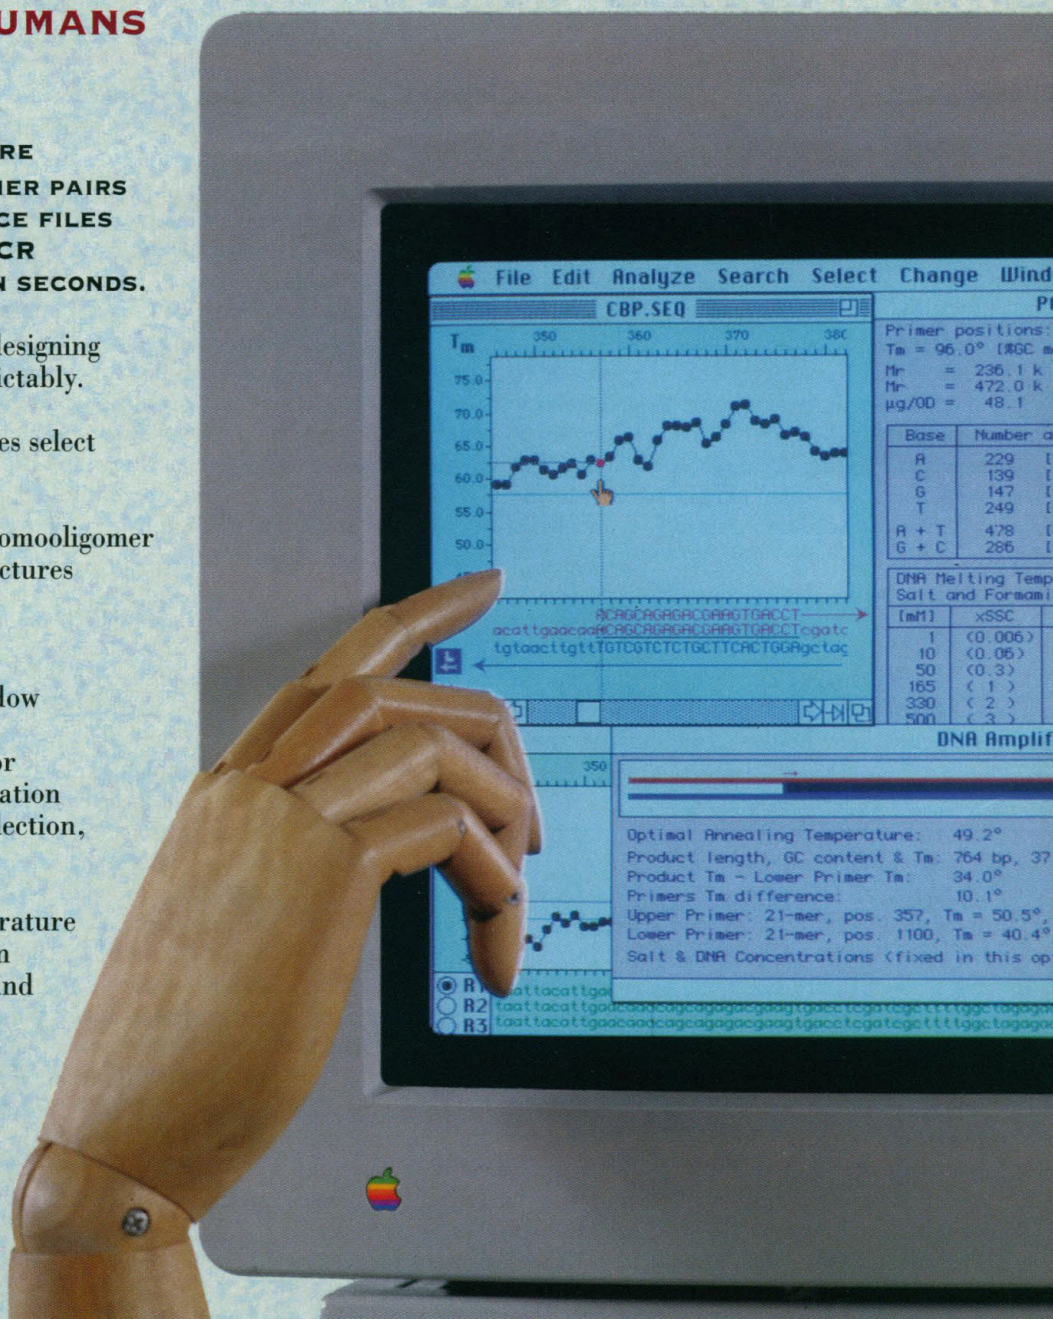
UMANS

RE
IER PAIRS
CE FILES
CR
N SECONDS.

designing
ictably.

es select

omooligomer
ctures

low

or
ation
lection,

rature
n
nd

File Edit Analyze Search Select Change Wind

CBP.SEQ

$T_m$ 350 360 370 380

75.0
70.0
65.0
60.0
55.0
50.0

ACAGCAGAGACGAAGTGACCT
acattgaacaaACAGCAGAGACGAAGTGACCTcgatc
tgtaacttgttTGTCGTCTCTGCTTCACTGGAgctag

Primer positions:
Tm = 96.0° [%GC m
Mr = 236.1 k
Mr = 472.0 k
µg/OD = 48.1

| Base | Number o |
|---|---|
| A | 229 |
| C | 139 |
| G | 147 |
| T | 249 |
| A + T | 478 |
| G + C | 286 |

DNA Melting Temp
Salt and Formami

| [mM] | xSSC |
|---|---|
| 1 | (0.006) |
| 10 | (0.06) |
| 50 | (0.3) |
| 165 | ( 1 ) |
| 330 | ( 2 ) |
| 500 | ( 3 ) |

DNA Amplif

350

Optimal Annealing Temperature: 49.2°
Product length, GC content & Tm: 764 bp, 37
Product Tm - Lower Primer Tm: 34.0°
Primers Tm difference: 10.1°
Upper Primer: 21-mer, pos. 357, Tm = 50.5°,
Lower Primer: 21-mer, pos. 1100, Tm = 40.4°
Salt & DNA Concentrations (fixed in this op

R1 attacattga
R2 taattacattgaacaacagcagagacgaagtgacctcgatcgcttttggctagaga
R3 taattacattgaacaacagcagagacgaagtgacctcgatcgcttttggctagaga